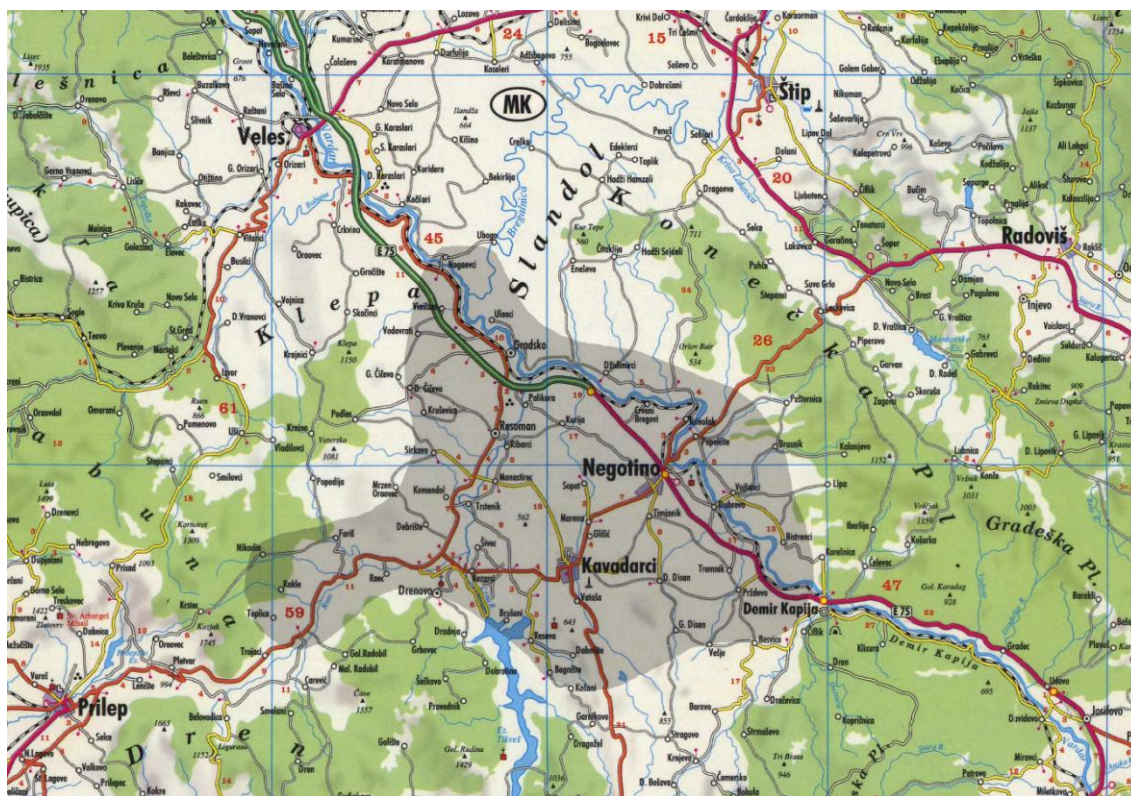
Veles
Štip
Radoviš
Negotino
Kavadarci
Demir Kapija
Prilep
MK
Klepa
Slandol
Konečka Pl.
Gradeška Pl.
Babuna
Dren
E 75
45
24
15
20
26
61
59
47
Gradsko
Rosoman
Drenovo
Lipa
Čaška
Bogomila
Orizari
Nogaevci
Dolani
Kumarino
Bašino Selo
Sopot
Lozovo
Novo Selo
Karaslari
Krivolak
Vojšanci
Tremnik
Barovo
Resava
Bistrenci
Koreška
Pepelište
Dradnja
Sirkovo
Ribarci
Mrzen Oraovec
Kamendol
Trstenik
Manastirec
Čiflik
Oraovec
Ubogo
Krušica
Čičevo
Podles
Vodovrati
Vojnica
Skačinci
Crkvino
Bregalnica
Orlov Bair
Toplik
Dragovo
Hadži Hamzali
Lakavica
Pločica
Stepanci
Mavrovica
Konče
Radovo
Dedino
Sud. Dunav
Crvena Bregovi
Gol. Karadag
Klisura
Strmaševo
Dubrovo
Dren
Udovo
Gradec
Josifovo
Miravci
Dračevica
Koprišnica
Bakarli
Dobrotino
Vatasha
Dobrotište
Begniste
Kotani
Garnikovo
Dragožel
Stragovo
Krnjevo
Selce
Trojaci
Toplica
Rakle
Nikodin
Pletvar
Dabnica
Kokre
Drenovo
Smilovci
Stepanci
Omorani
Orahovdol
Pomenovo
Izvor
Sogle
Teovo
Bistrica
Melnica
Golozinci
Elovec
Bušilci
D. Vranovci
Krajnici
Klepa
Rakovec
Banjica
Slivnik
Rlevci
Buzalkovo
Beleštevica
Drenovo
Skačkovo
Kosturino
Dolani
Salpovo
Jakmakovo